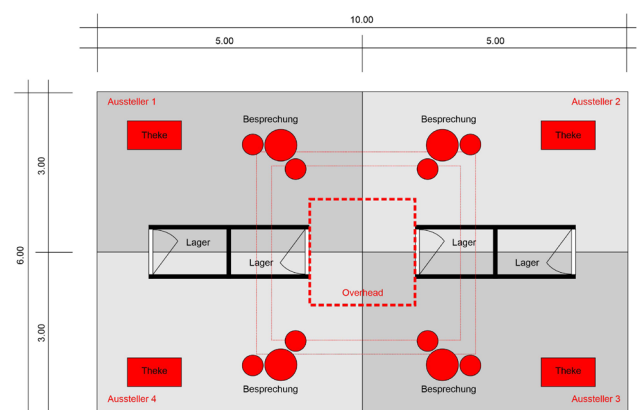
10.00

5.00

5.00

6.00

3.00

3.00

Aussteller 1

Aussteller 2

Besprechung

Besprechung

Theke

Theke

Lager

Lager

Lager

Lager

Overhead

Theke

Theke

Besprechung

Besprechung

Aussteller 4

Aussteller 3